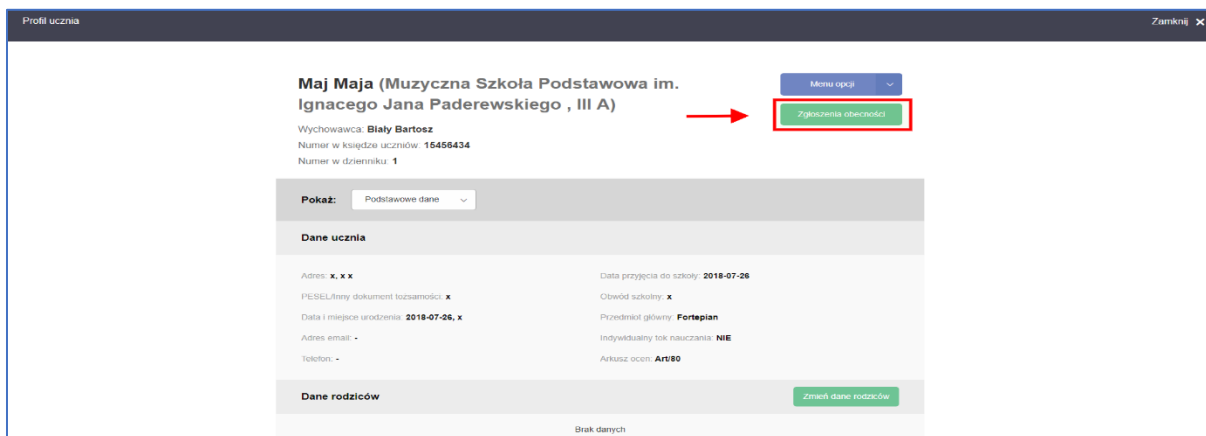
Profil ucznia

Zamknij ✕

Maj Maja (Muzyczna Szkoła Podstawowa im. Ignacego Jana Paderewskiego , III A)

Menu opcji

Zgłoszenia obecności

Wychowawca: Biały Bartosz

Numer w księdze uczniów: 15456434

Numer w dzienniku: 1

Pokaż: Podstawowe dane

Dane ucznia

Adres: x, x x

PESEL/inny dokument tożsamości: x

Data i miejsce urodzenia: 2018-07-26, x

Adres email: -

Telefon: -

Data przyjęcia do szkoły: 2018-07-26

Obwód szkolny: x

Przedmiot główny: Fortepian

Indywidualny tok nauczania: NIE

Arkusz ocen: Art/80

Dane rodziców

Zmień dane rodziców

Brak danych